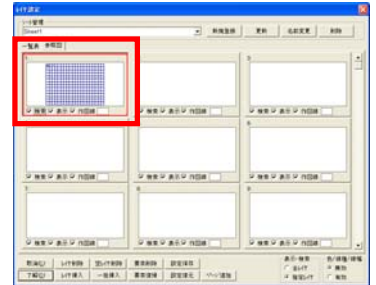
レイヤ設定

シート管理

Sheet1

新規登録 更新 名前変更 削除

一覧表 参照図

1

検索 表示 作図順

2

検索 表示 作図順

3

検索 表示 作図順

4

検索 表示 作図順

5

検索 表示 作図順

6

検索 表示 作図順

7

検索 表示 作図順

8

検索 表示 作図順

9

検索 表示 作図順

取消(C) レイヤ削除 空レイヤ削除 書式削除 設定保存

了解(O) レイヤ挿入 一括挿入 書式複写 設定復元 ページ追加

表示・検索 全レイヤ 指定レイヤ

色/線種/線幅 無効 有効